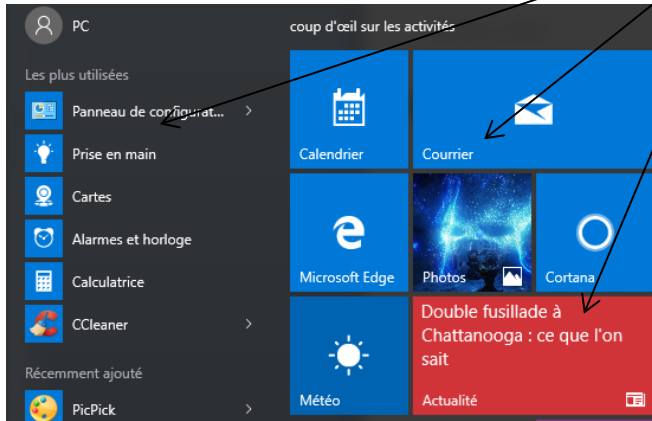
PC

coup d'œil sur les activités

Les plus utilisées

Panneau de configurat...

Prise en main

Cartes

Alarmes et horloge

Calculatrice

CCleaner

Récemment ajouté

PicPick

Calendrier

Courrier

Microsoft Edge

Photos

Cortana

Météo

Double fusillade à Chattanooga : ce que l'on sait

Actualité